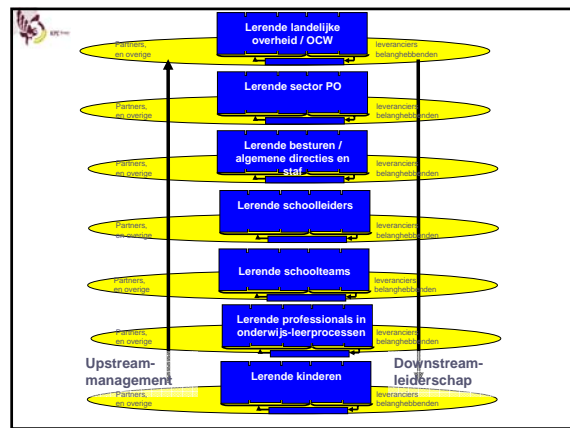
Lerende landelijke overheid / OCW
Partners, en overige
leveranciers belanghebbenden

Lerende sector PO
Partners, en overige
leveranciers belanghebbenden

Lerende besturen / algemene directies en staf
Partners, en overige
leveranciers belanghebbenden

Lerende schoolleiders
Partners, en overige
leveranciers belanghebbenden

Lerende schoolteams
Partners, en overige
leveranciers belanghebbenden

Lerende professionals in onderwijs-leerprocessen
Partners, en overige
leveranciers belanghebbenden

Upstream-management
Lerende kinderen
Downstream-leiderschap
Partners, en overige
leveranciers belanghebbenden